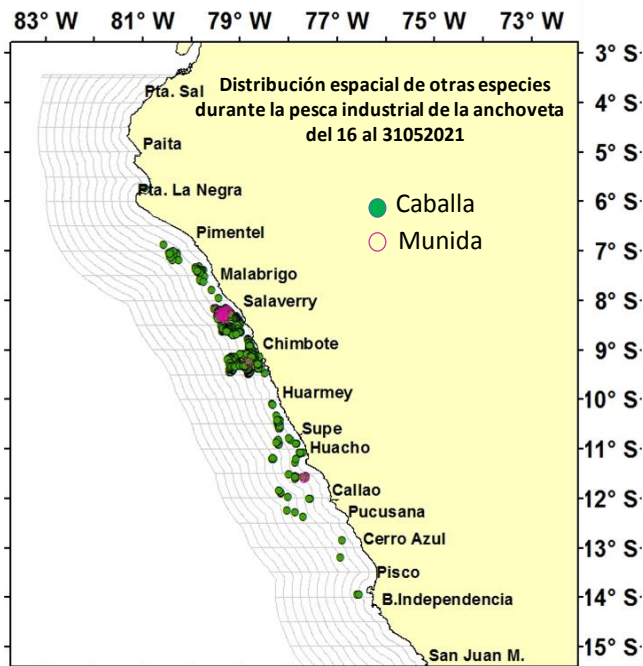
83° W 81° W 79° W 77° W 75° W 73° W

3° S
4° S
5° S
6° S
7° S
8° S
9° S
10° S
11° S
12° S
13° S
14° S
15° S

Distribución espacial de otras especies durante la pesca industrial de la anchoveta del 16 al 31052021

Caballa
Munida

Pta. Sal
Paita
Pta. La Negra
Pimentel
Malabrigo
Salaverry
Chimbote
Huarmey
Supe
Huacho
Callao
Pucusana
Cerro Azul
Pisco
B.Independencia
San Juan M.